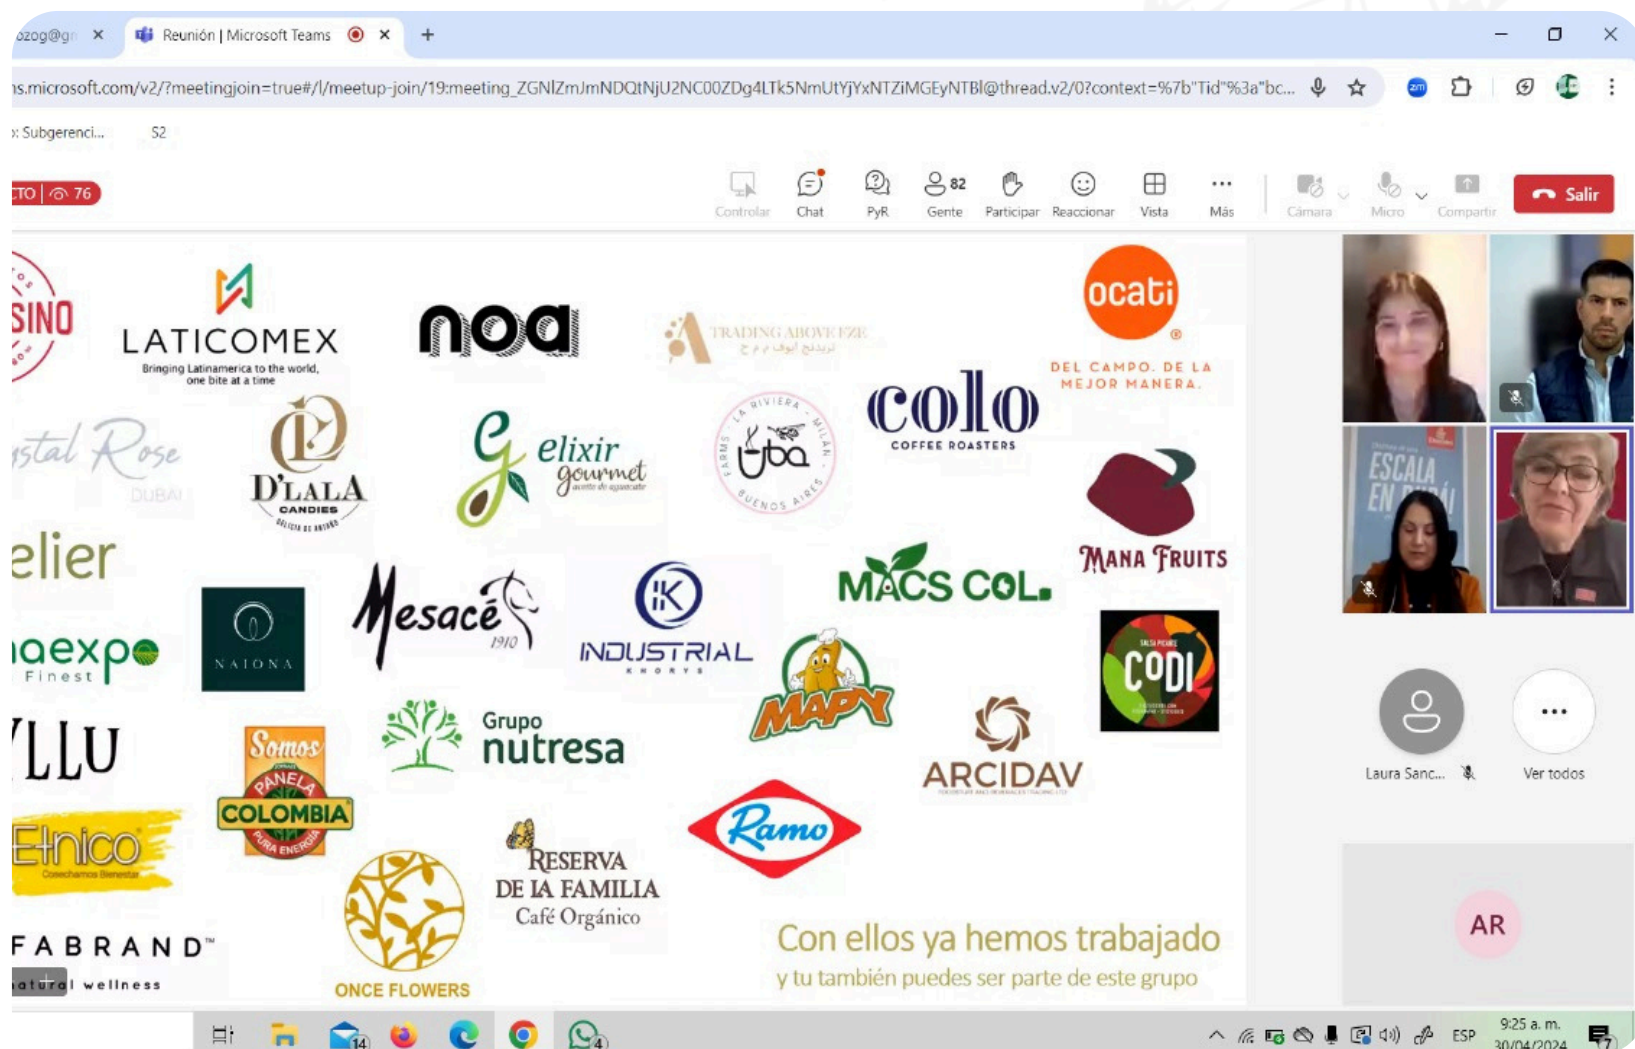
ozog@g ×
Reunión | Microsoft Teams ×
+

s.microsoft.com/v2/?meetingjoin=true#/l/meetup-join/19:meeting_ZGNlZmJmNDQtNjU2NC00ZDg4LTk5NmUtYjYxNTZiMGEyNTBl@thread.v2/0?context=%7b"Tid"%3a"bc...

: Subgerenci... S2

TO | 76

Controlar Chat PyR 82 Gente Participar Reaccionar Vista Más Cámara Micro Compartir Salir

SINO
LATICOMEX
Bringing Latinamerica to the world, one bite at a time
noa
TRADING ABOVE EZE
ocati
DEL CAMPO. DE LA MEJOR MANERA.
stal Rose
DUBAI
D'LALA
CANDIES
elixir gourmet
aceite de aguacate
RIVIERA FARMS MILAN BUENOS AIRES
colo
COFFEE ROASTERS
elier
MANA FRUITS
NAIONA
Mesacé 1910
INDUSTRIAL
MACS COL.
aexpo
Finest
MAPY
CODI
LLU
Somos
PANELA
COLOMBIA
PURA ENERGÍA
Grupo nutresa
ARCIDAV
Etnico
Ramo
RESERVA DE LA FAMILIA
Café Orgánico
FABRAND™
atural wellness
ONCE FLOWERS
Con ellos ya hemos trabajado
y tu tambien puedes ser parte de este grupo

ESCALA EN
Laura Sanc...
Ver todos
AR

14 4
ESP 9:25 a. m. 30/04/2024